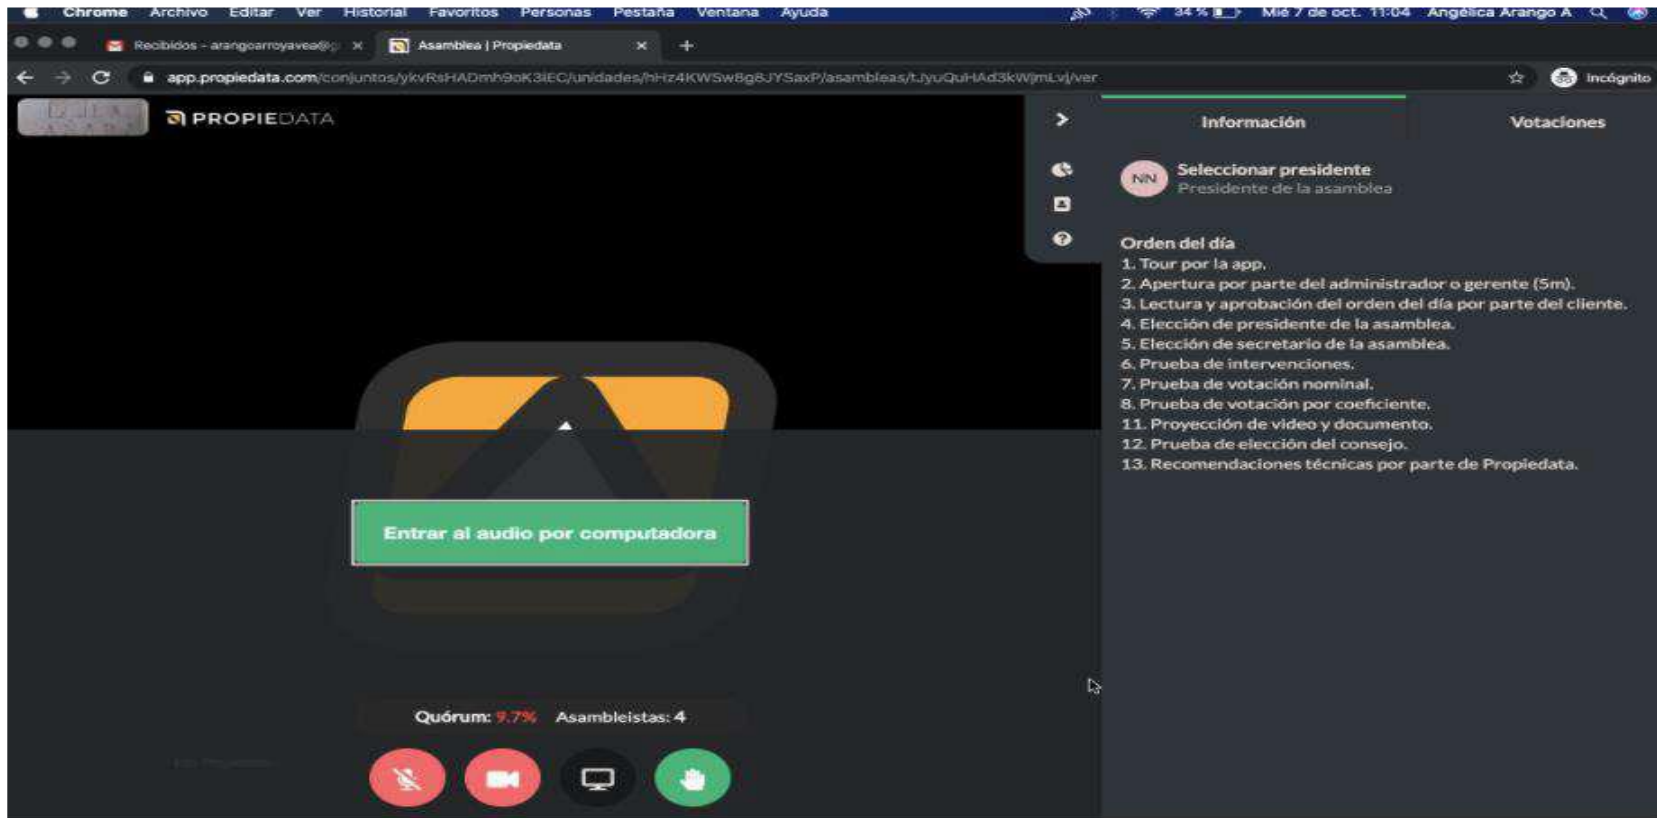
Chrome Archivo Editar Ver Historial Favoritos Personas Pestaña Ventana Ayuda

34 % Mié 7 de oct. 11:04 Angélica Arango A

Recibidos - arangoarroyavea@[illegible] ×

Asamblea | Propiedata ×

+

app.propiedata.com/conjuntos/ykvRsHADmh9oK3iEC/unidades/hHz4KWSw8g8JYSaxP/asambleas/tJyuQuHAd3kWjmLvj/ver

Incógnito

PROPIEDATA

Información

Votaciones

NN

Seleccionar presidente

Presidente de la asamblea

Orden del día

1. Tour por la app.
2. Apertura por parte del administrador o gerente (5m).
3. Lectura y aprobación del orden del día por parte del cliente.
4. Elección de presidente de la asamblea.
5. Elección de secretario de la asamblea.
6. Prueba de intervenciones.
7. Prueba de votación nominal.
8. Prueba de votación por coeficiente.
11. Proyección de video y documento.
12. Prueba de elección del consejo.
13. Recomendaciones técnicas por parte de Propiedata.

Entrar al audio por computadora

Quórum: 9.7% Asambleistas: 4